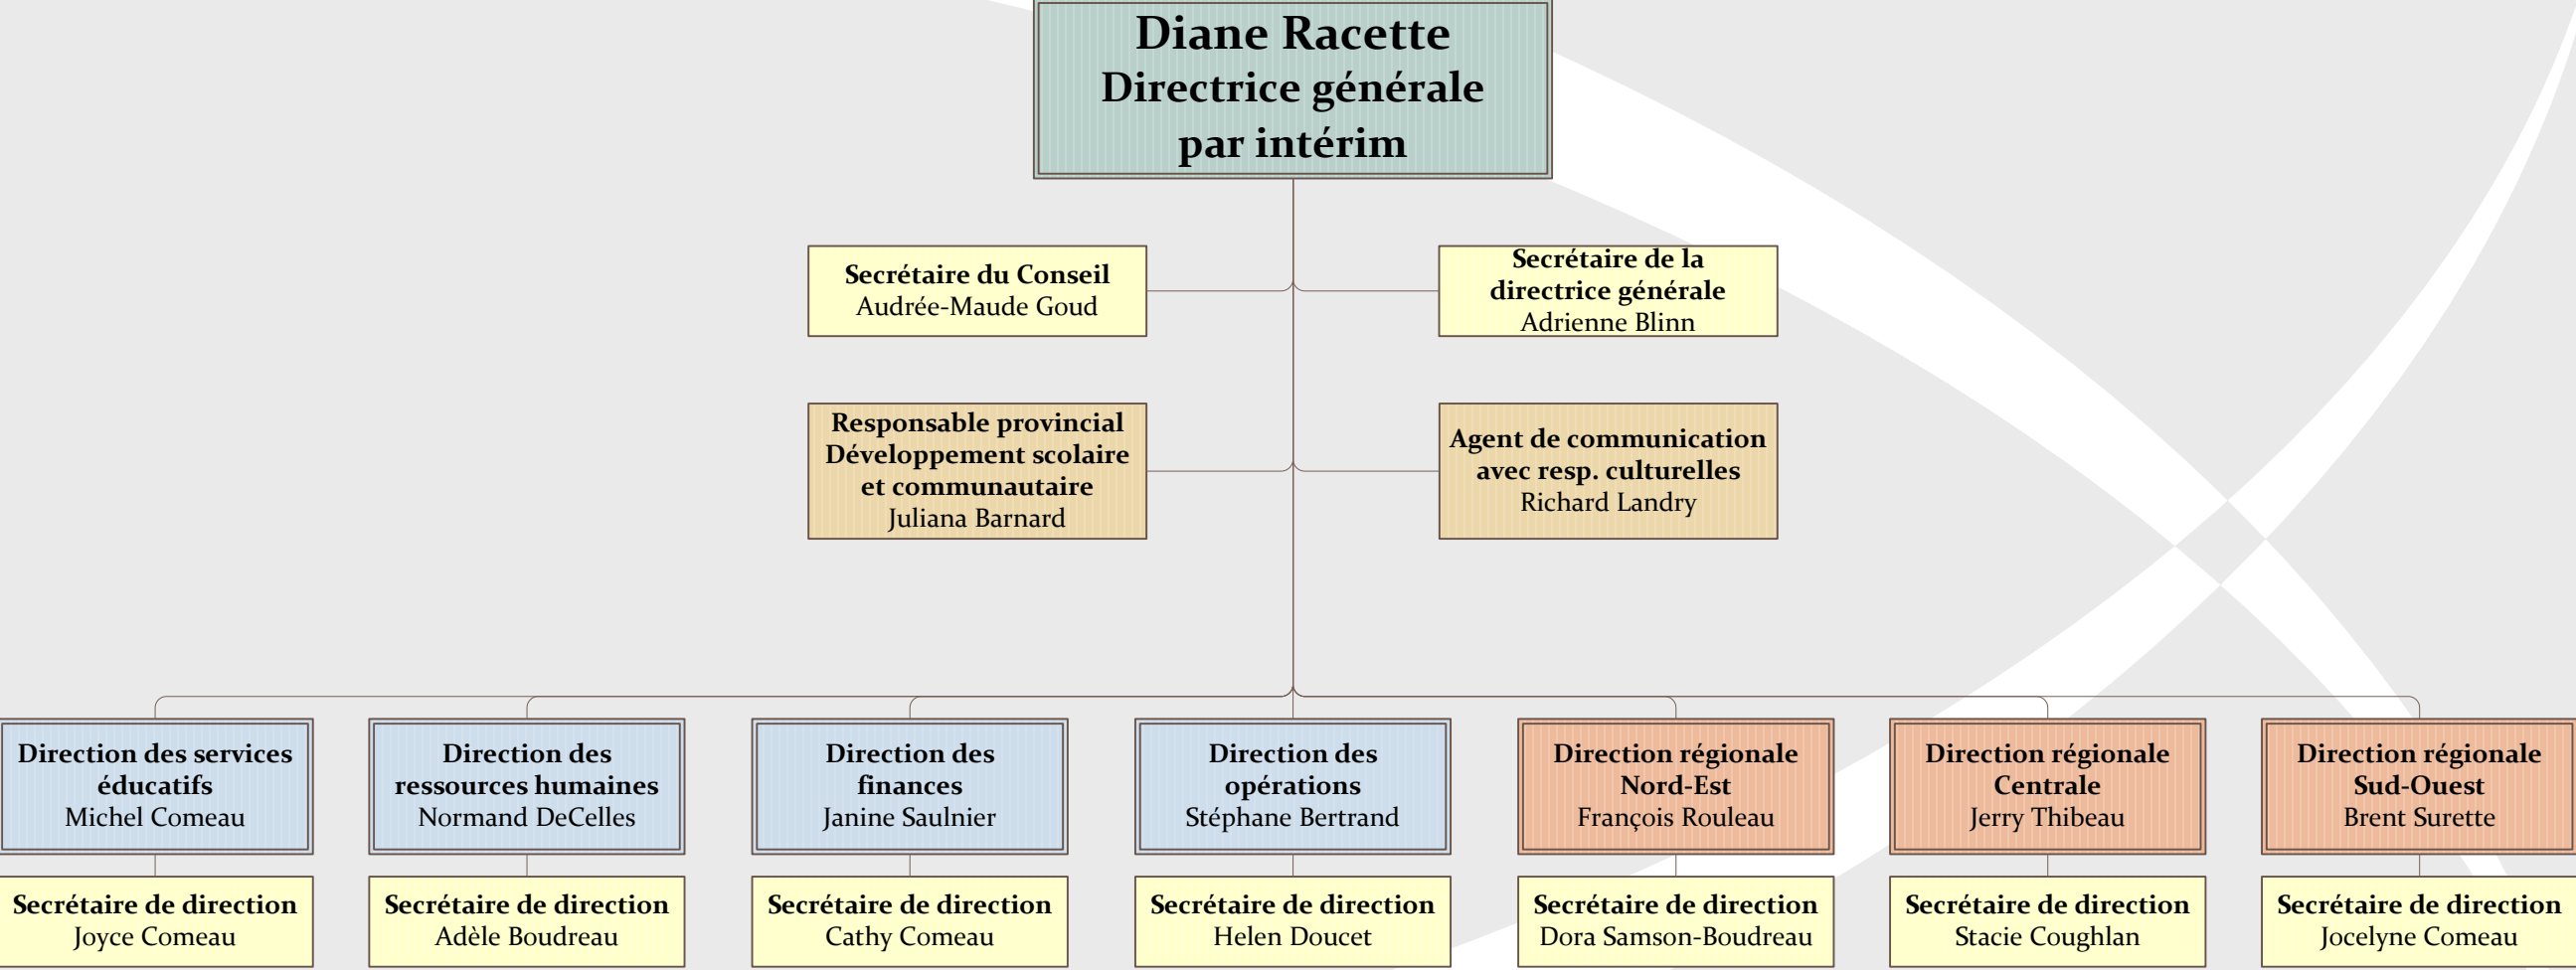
Diane Racette
Directrice générale par intérim

Secrétaire du Conseil
Audrée-Maude Goud

Secrétaire de la directrice générale
Adrienne Blinn

Responsable provincial Développement scolaire et communautaire
Juliana Barnard

Agent de communication avec resp. culturelles
Richard Landry

Direction des services éducatifs
Michel Comeau

Secrétaire de direction
Joyce Comeau

Direction des ressources humaines
Normand DeCelles

Secrétaire de direction
Adèle Boudreau

Direction des finances
Janine Saulnier

Secrétaire de direction
Cathy Comeau

Direction des opérations
Stéphane Bertrand

Secrétaire de direction
Helen Doucet

Direction régionale Nord-Est
François Rouleau

Secrétaire de direction
Dora Samson-Boudreau

Direction régionale Centrale
Jerry Thibeau

Secrétaire de direction
Stacie Coughlan

Direction régionale Sud-Ouest
Brent Surette

Secrétaire de direction
Jocelyne Comeau